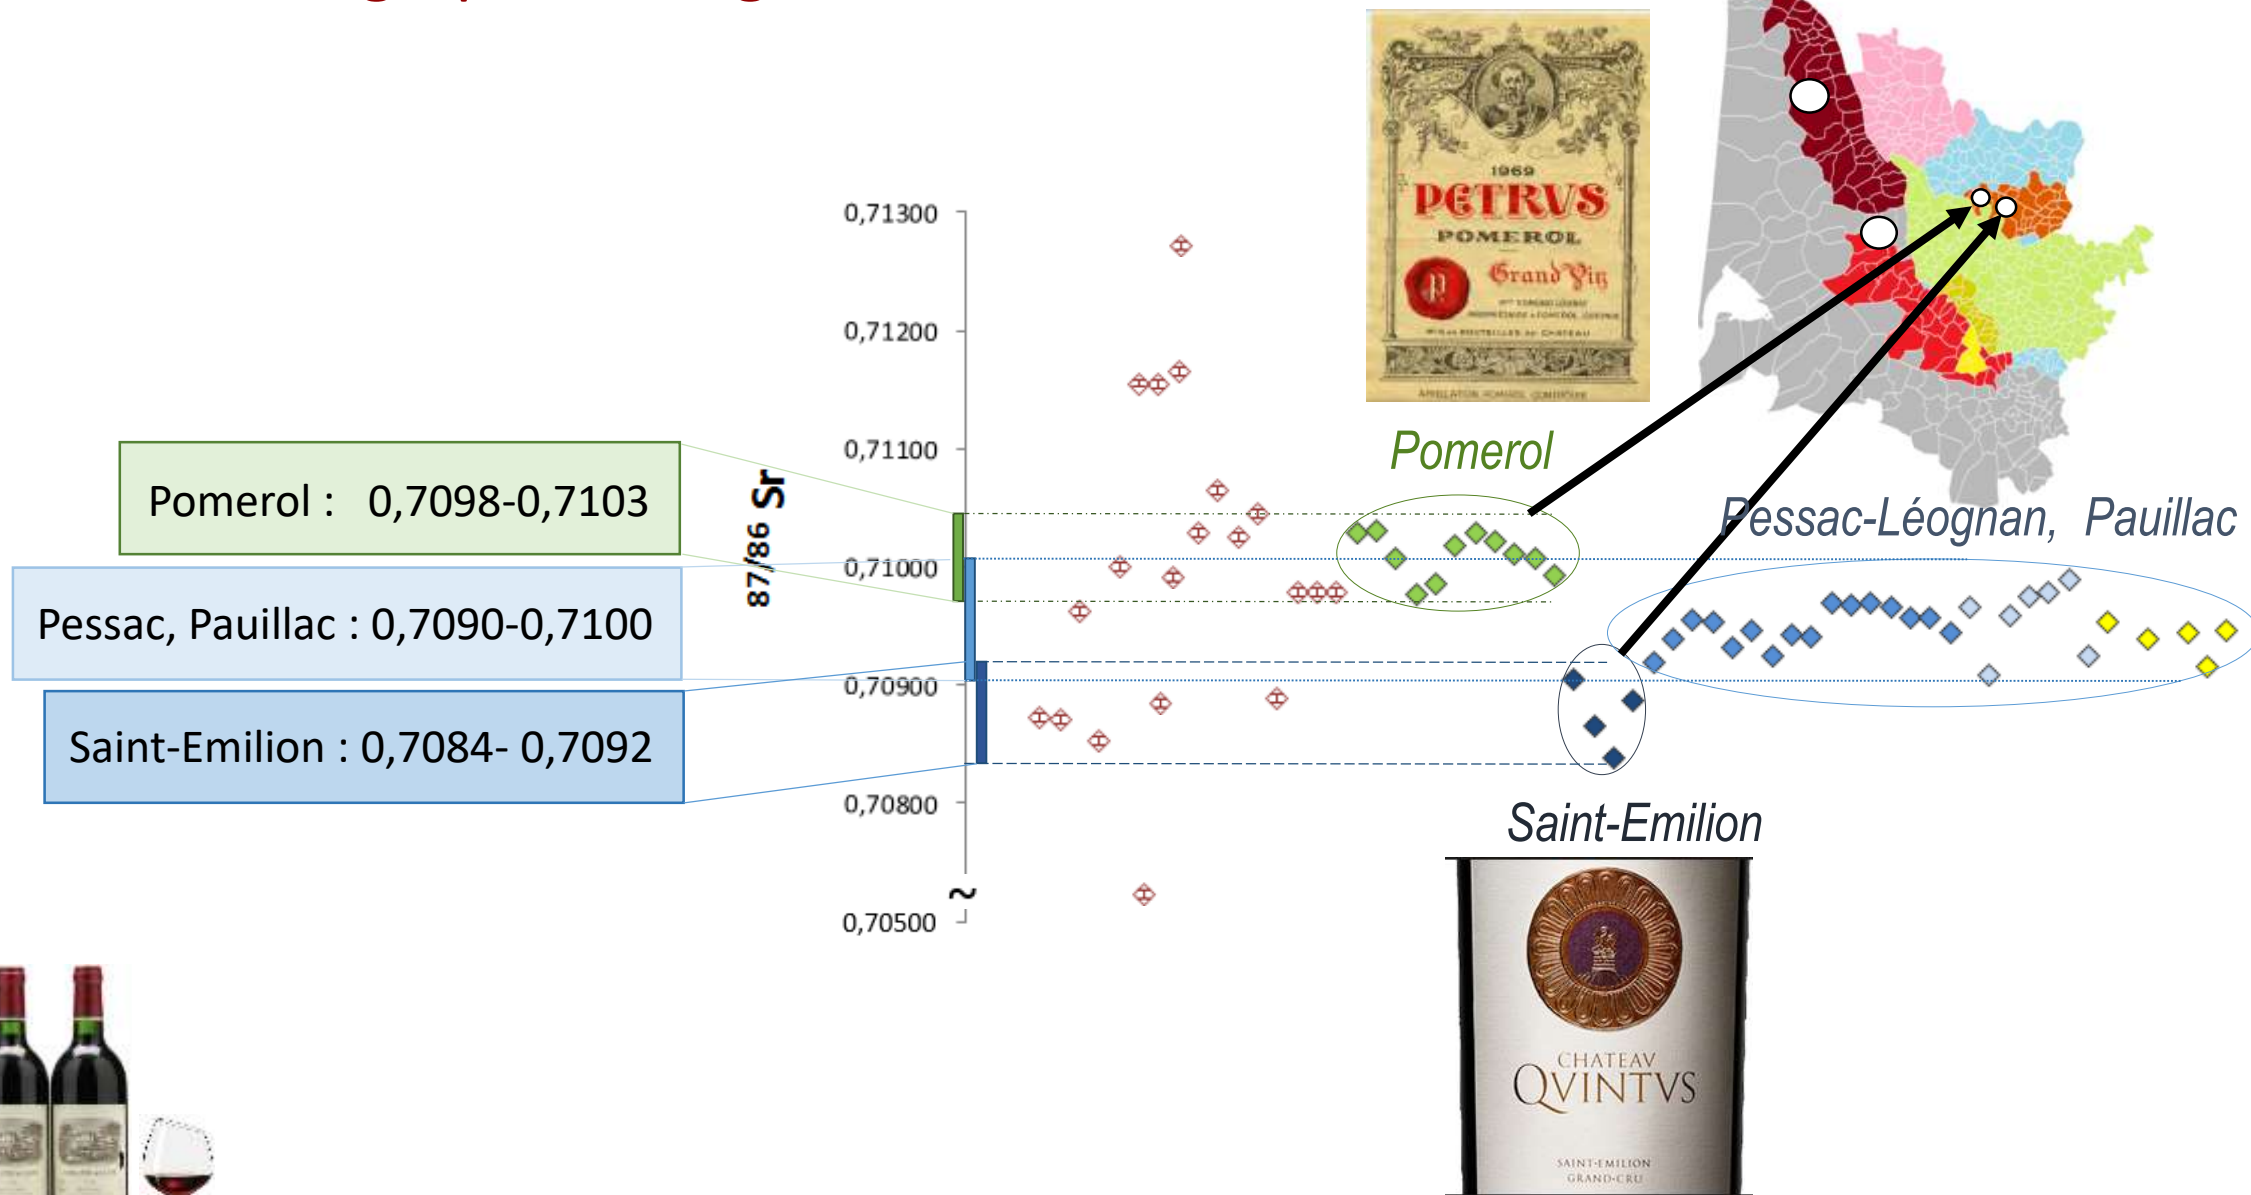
1969
PETRVS
POMEROL
Grand Vin

Pomerol

Pessac-Léognan, Pauillac

Saint-Emilion

CHATEAV
QVINTVS
SAINT-EMILION
GRAND-CRU

0,71300
0,71200
0,71100
0,71000
0,70900
0,70800
0,70500

87/86 Sr

Pomerol : 0,7098-0,7103

Pessac, Pauillac : 0,7090-0,7100

Saint-Emilion : 0,7084- 0,7092